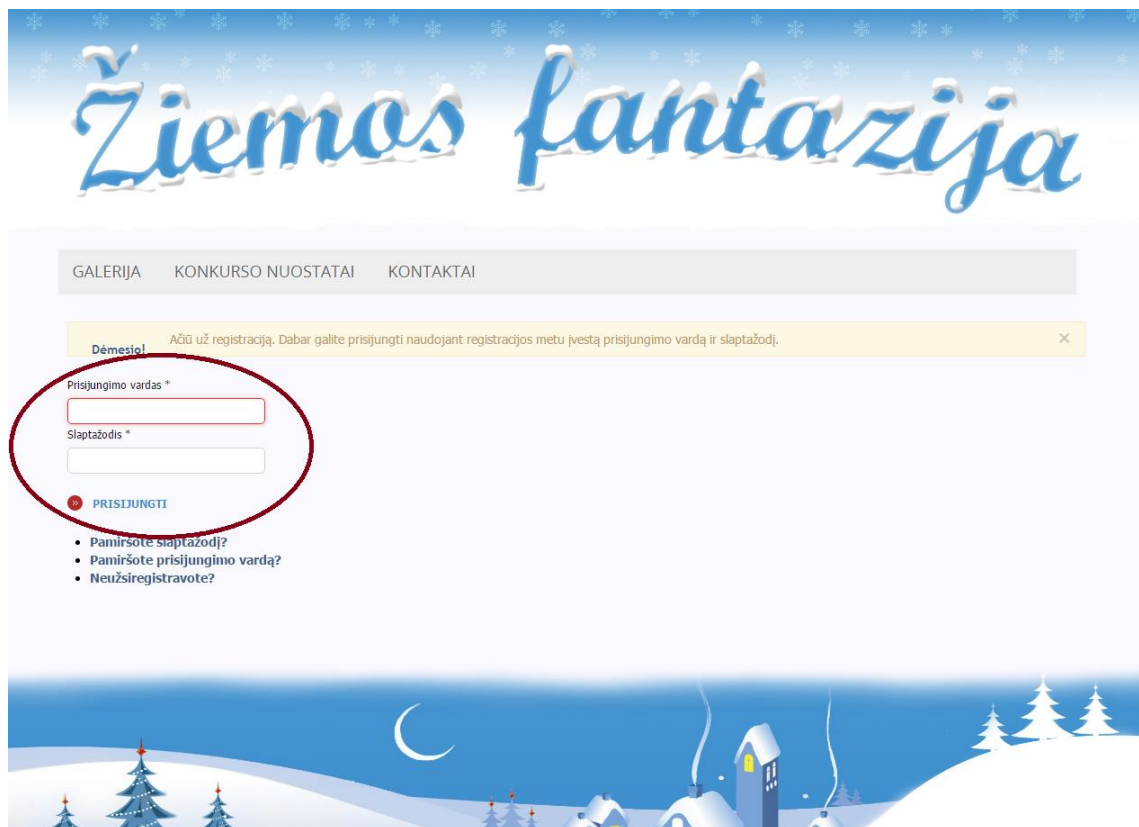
Žiemos fantazija

GALERIJA KONKURSO NUOSTATAI KONTAKTAI

Dėmesio! Ačiū už registraciją. Dabar galite prisijungti naudojant registracijos metu įvestą prisijungimo vardą ir slaptažodį.

×

Prisijungimo vardas *

Slaptažodis *

» PRISIJUNGTI

- Pamiršote slaptažodį?
- Pamiršote prisijungimo vardą?
- Neužsiregistravote?